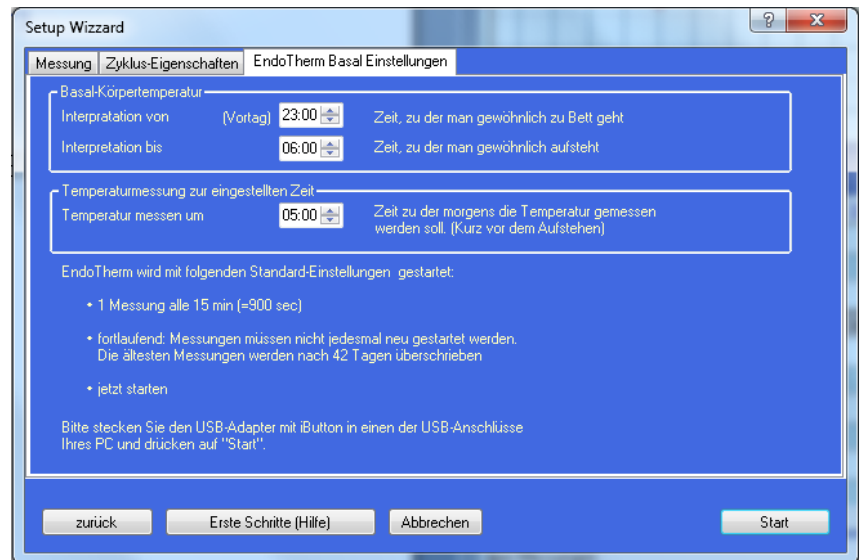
Setup Wizzard

? X

Messung | Zyklus-Eigenschaften | EndoTherm Basal Einstellungen

Basal-Körpertemperatur

Interpratation von (Vortag) 23:00 Zeit, zu der man gewöhnlich zu Bett geht

Interpretation bis 06:00 Zeit, zu der man gewöhnlich aufsteht

Temperaturmessung zur eingestellten Zeit

Temperatur messen um 05:00 Zeit zu der morgens die Temperatur gemessen werden soll. (Kurz vor dem Aufstehen)

EndoTherm wird mit folgenden Standard-Einstellungen gestartet:

• 1 Messung alle 15 min (=900 sec)

• fortlaufend: Messungen müssen nicht jedesmal neu gestartet werden. Die ältesten Messungen werden nach 42 Tagen überschrieben

• jetzt starten

Bitte stecken Sie den USB-Adapter mit iButton in einen der USB-Anschlüsse Ihres PC und drücken auf "Start".

zurück | Erste Schritte (Hilfe) | Abbrechen | Start